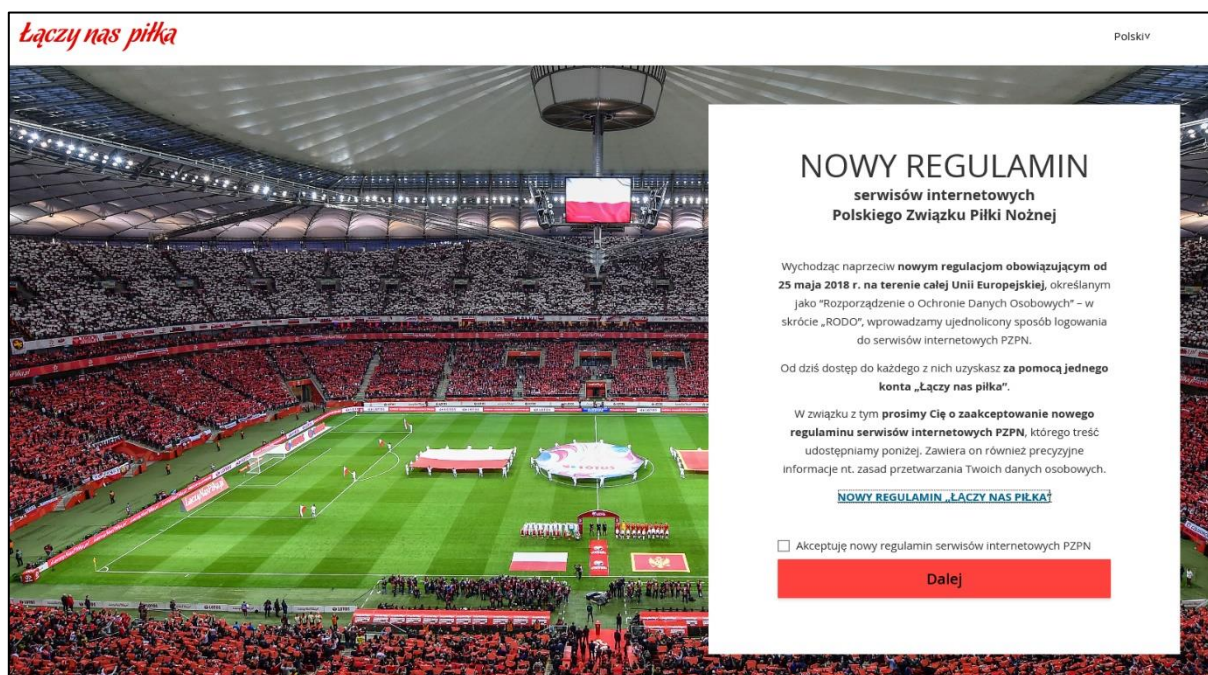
Łączy nas piłka

Polski∨

NOWY REGULAMIN
serwisów internetowych
Polskiego Związku Piłki Nożnej

Wychodząc naprzeciw nowym regulacjom obowiązującym od 25 maja 2018 r. na terenie całej Unii Europejskiej, określanym jako "Rozporządzenie o Ochronie Danych Osobowych" – w skrócie „RODO", wprowadzamy ujednolicony sposób logowania do serwisów internetowych PZPN.

Od dziś dostęp do każdego z nich uzyskasz za pomocą jednego konta „Łączy nas piłka".

W związku z tym prosimy Cię o zaakceptowanie nowego regulaminu serwisów internetowych PZPN, którego treść udostępniamy poniżej. Zawiera on również precyzyjne informacje nt. zasad przetwarzania Twoich danych osobowych.

NOWY REGULAMIN „ŁĄCZY NAS PIŁKA"

Akceptuję nowy regulamin serwisów internetowych PZPN

Dalej